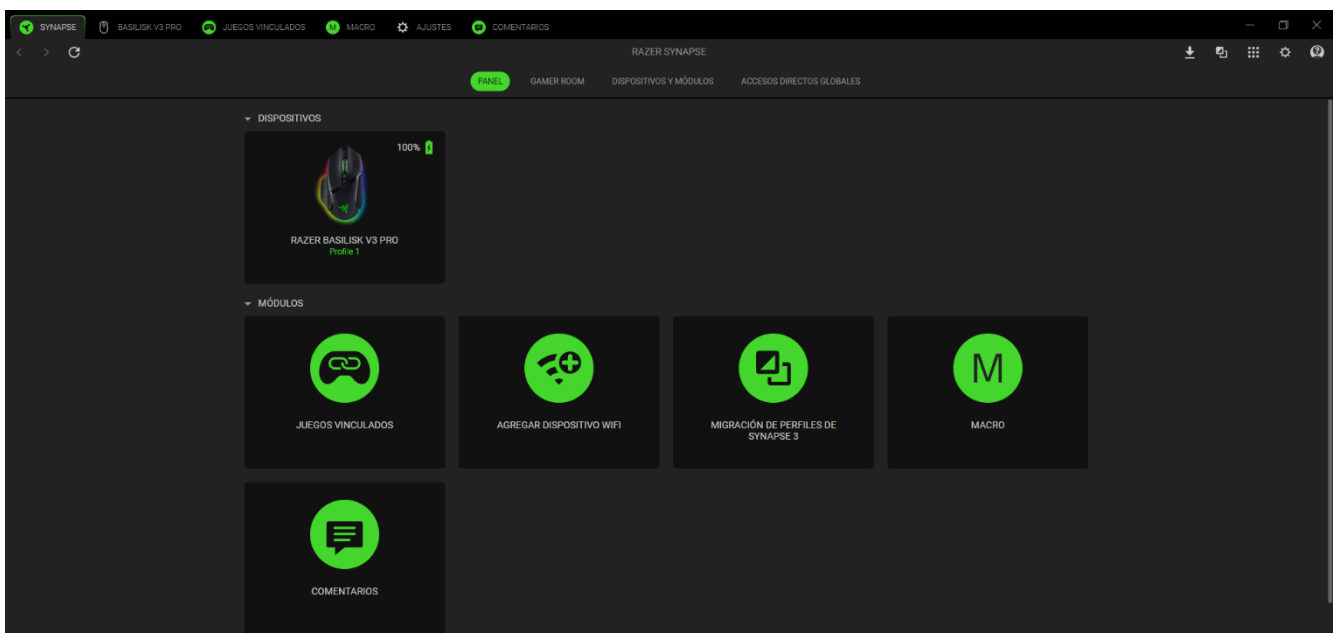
SYNAPSE BASILISK V3 PRO JUEGOS VINCULADOS M MACRO AJUSTES COMENTARIOS

RAZER SYNAPSE

PANEL GAMER ROOM DISPOSITIVOS Y MÓDULOS ACCESOS DIRECTOS GLOBALES

DISPOSITIVOS

100%

RAZER BASILISK V3 PRO
Profile 1

MÓDULOS

JUEGOS VINCULADOS

AGREGAR DISPOSITIVO WIFI

MIGRACIÓN DE PERFILES DE SYNAPSE 3

M
MACRO

COMENTARIOS